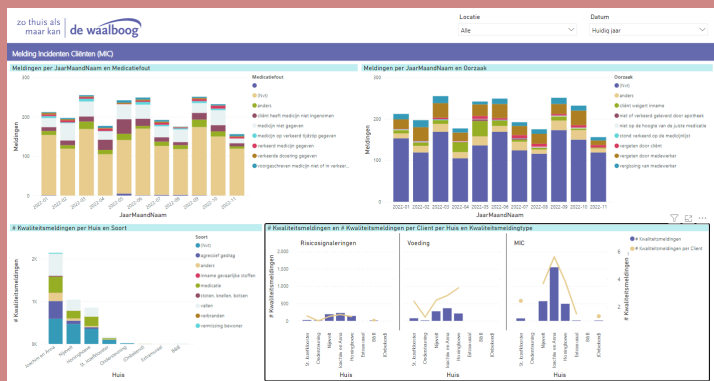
zo thuis als maar kan | de waalboog

Locatie
Alle

Datum
Huidig jaar

Melding Incidenten Cliënten (MIC)

Meldingen per JaarMaandNaam en Medicatiefout

Medicatiefout
(Ret)
anders
cliënt heeft medicijn niet ingenomen
medicijn niet gegeven
medicijn op verkeerd tijdstip gegeven
verkeerd medicijn gegeven
verkeerde dosering gegeven
voorgeschreven medicijn met of in verkeer...

Meldingen

2022-01 2022-02 2022-03 2022-04 2022-05 2022-06 2022-07 2022-08 2022-09 2022-10 2022-11

JaarMaandNaam

Meldingen per JaarMaandNaam en Oorzaak

Oorzaak
(Ret)
anders
cliënt weigert inname
mi of verkeerd geleverd door apotheek
niet op de hoogte van de juiste medicatie
stond verkeerd op de medicijnlijst
vergeten door cliënt
vergeten door medewerker
vergissing van medewerker

Meldingen

2022-01 2022-02 2022-03 2022-04 2022-05 2022-06 2022-07 2022-08 2022-09 2022-10 2022-11

JaarMaandNaam

# Kwaliteitsmeldingen per Huis en Soort

Soort
(Ret)
agressief gedrag
anders
inname gevaarlijke stoffen
medicatie
binnen, knellen, botsen
vallen
verbranden
vermissing bewoner

# Kwaliteitsmeldingen

2K
1K
0K

Joachim en Anna
Nijevelt
Hinkelgrokaster
St. Jozefklooster
Onderenhoning
Elshove
Edmoncnde
BNB

Huis

# Kwaliteitsmeldingen en # Kwaliteitsmeldingen per Client per Huis en Kwaliteitsmeldingtype

Risicosignaleringen
Voeding
MIC

# Kwaliteitsmeldingen
# Kwaliteitsmeldingen per Client

# Kwaliteitsmeldingen

St. Jozefklooster
Onderenhoning
Nijevelt
Joachim en Anna
Hinkelgrokaster
Elshove
BNB
(Onbekend)

Huis